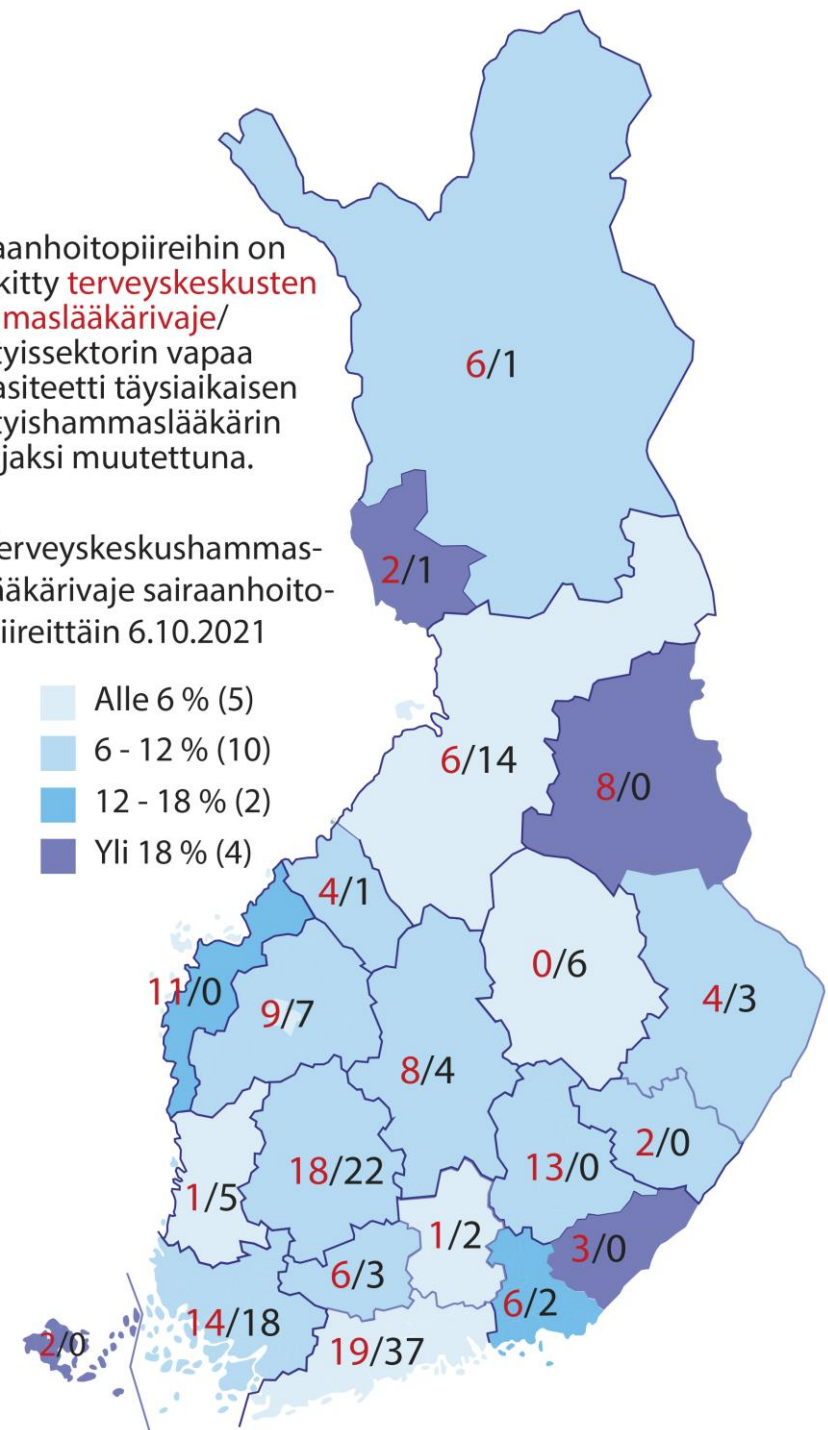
aanhoitopiireihin on kitty terveyskeskusten masläkärivaje/ kyissektorin vapaa asiteetti täysiaikaisen kyishammaslääkärin jaksi muutettuna.

erveyskeskushammaslääkärivaje sairaanhoitopiireittäin 6.10.2021

Alle 6 % (5)
6 - 12 % (10)
12 - 18 % (2)
Yli 18 % (4)

6/1
2/1
6/14
8/0
4/1
0/6
11/0
9/7
4/3
8/4
2/0
18/22
13/0
1/5
1/2
3/0
6/3
6/2
14/18
2/0
19/37